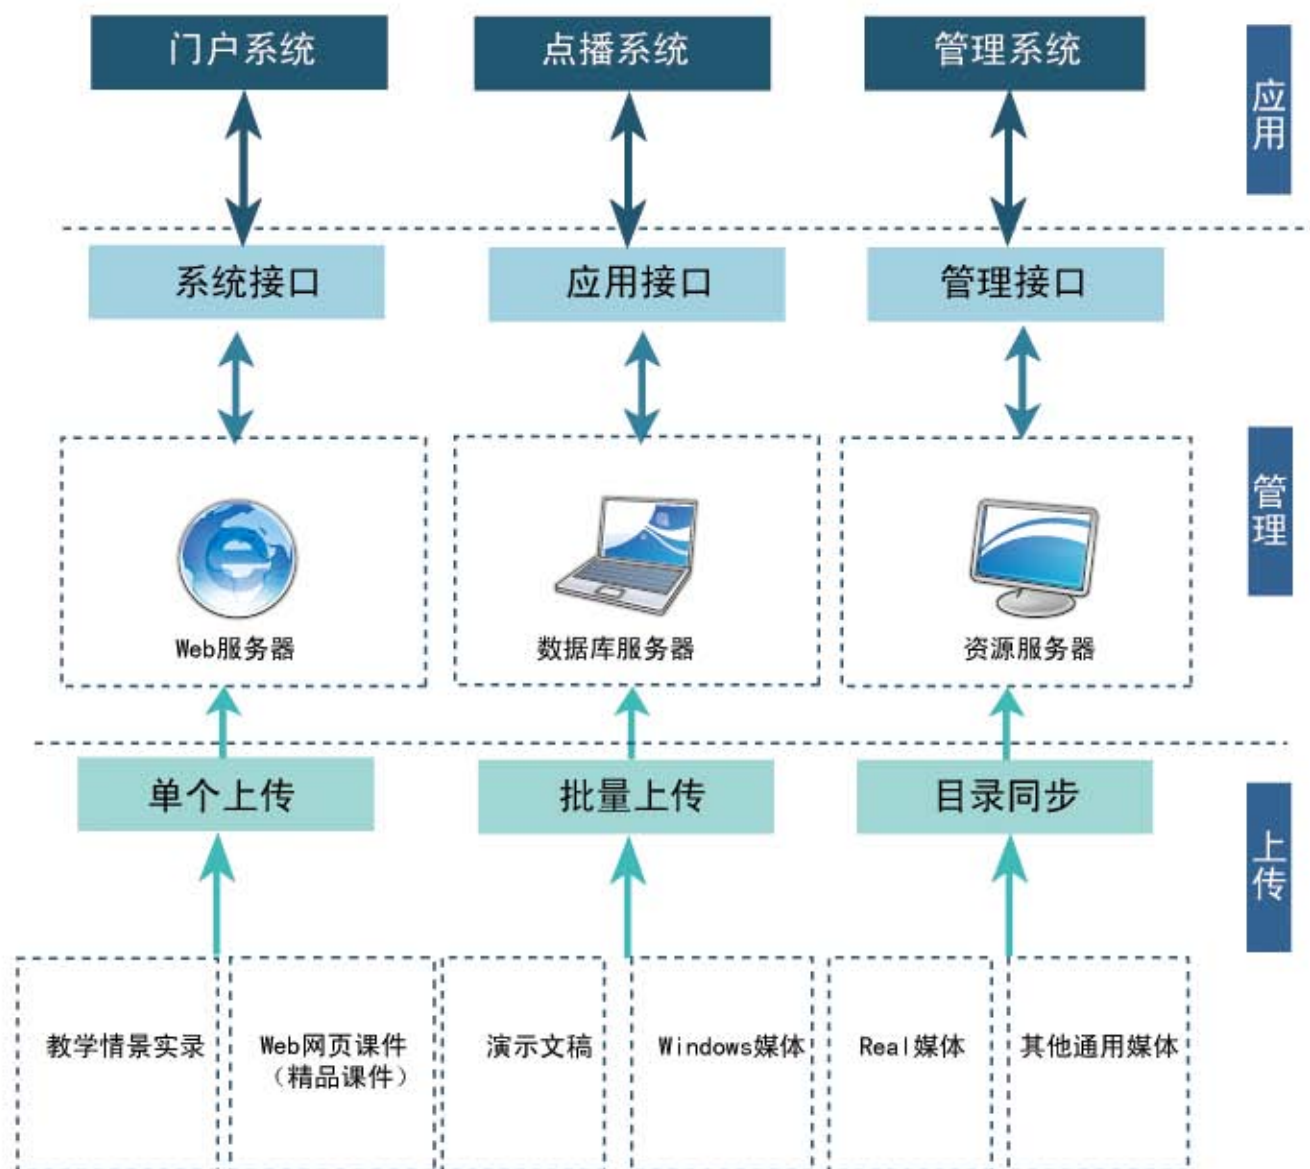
门户系统

点播系统

管理系统

应用

系统接口

应用接口

管理接口

Web服务器

数据库服务器

资源服务器

管理

单个上传

批量上传

目录同步

上传

教学情景实录

Web网页课件（精品课件）

演示文稿

Windows媒体

Real媒体

其他通用媒体